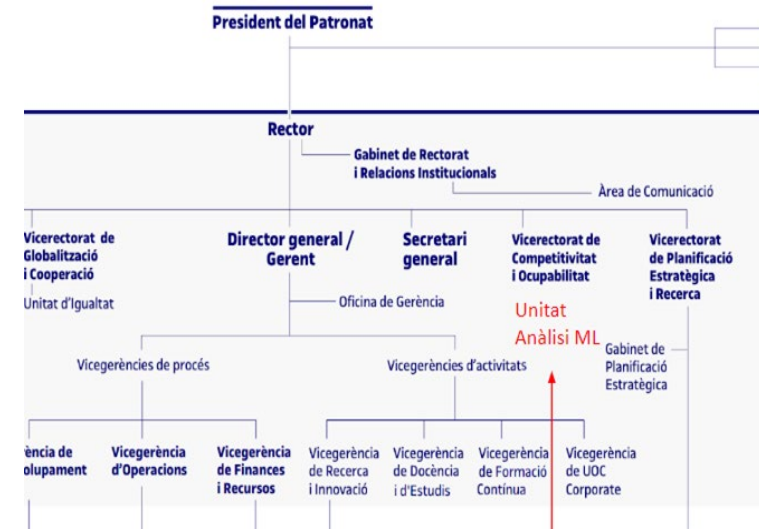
President del Patronat

Rector

Gabinet de Rectorat i Relacions Institucionals

Àrea de Comunicació

Vicerectorat de Globalització i Cooperació

Unitat d'Igualtat

Director general / Gerent

Oficina de Gerència

Secretari general

Vicerectorat de Competitivitat i Ocupabilitat

Vicerectorat de Planificació Estratègica i Recerca

Unitat Anàlisi ML

Gabinet de Planificació Estratègica

Vicegerències de procés

Vicegerències d'activitats

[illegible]ència de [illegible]olupament

Vicegerència d'Operacions

Vicegerència de Finances i Recursos

Vicegerència de Recerca i Innovació

Vicegerència de Docència i d'Estudis

Vicegerència de Formació Contínua

Vicegerència de UOC Corporate